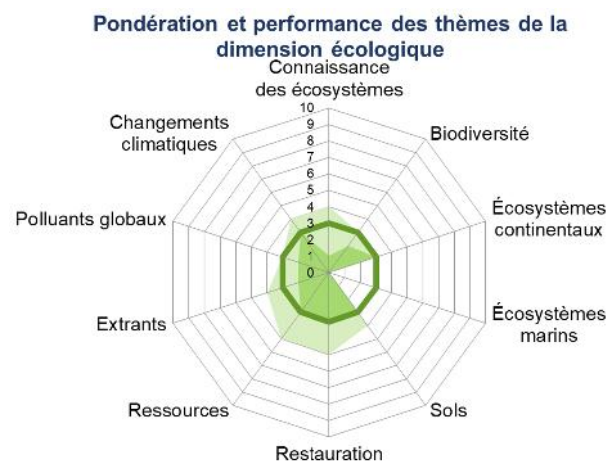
Pondération et performance des thèmes de la dimension écologique

Connaissance des écosystèmes

10
9
8
7
6
5
4
3
2
1
0

Biodiversité

Écosystèmes continentaux

Écosystèmes marins

Sols

Restauration

Ressources

Extrants

Polluants globaux

Changements climatiques